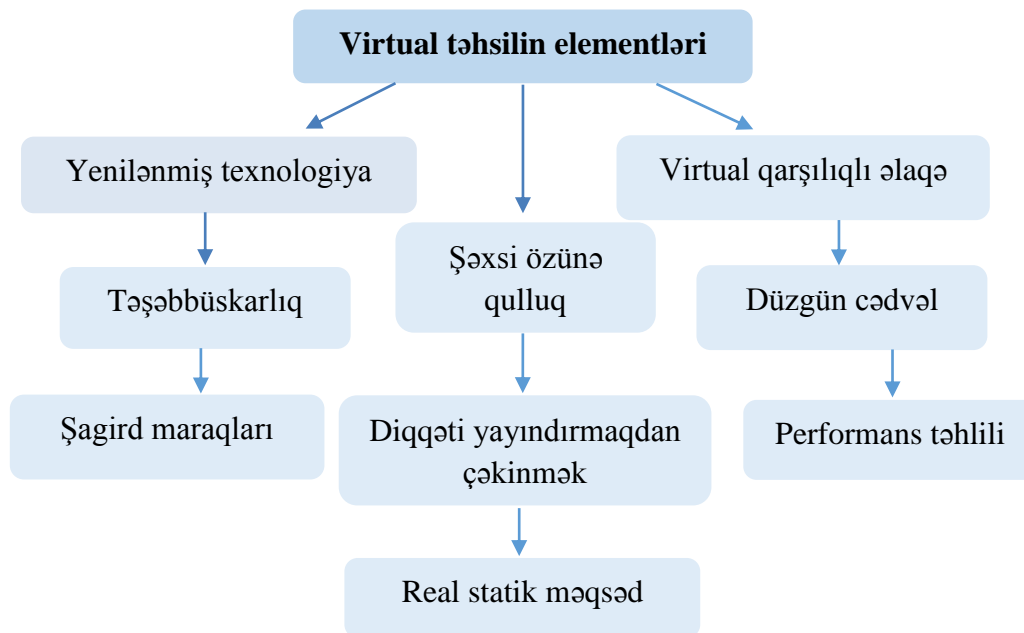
Virtual təhsilin elementləri

Yenilənmiş texnologiya

Təşəbbüskarlıq

Şagird maraqları

Şəxsi özünə qulluq

Diqqəti yayındırmaqdan çəkinmək

Real statik məqsəd

Virtual qarşılıqlı əlaqə

Düzgün cədvəl

Performans təhlili